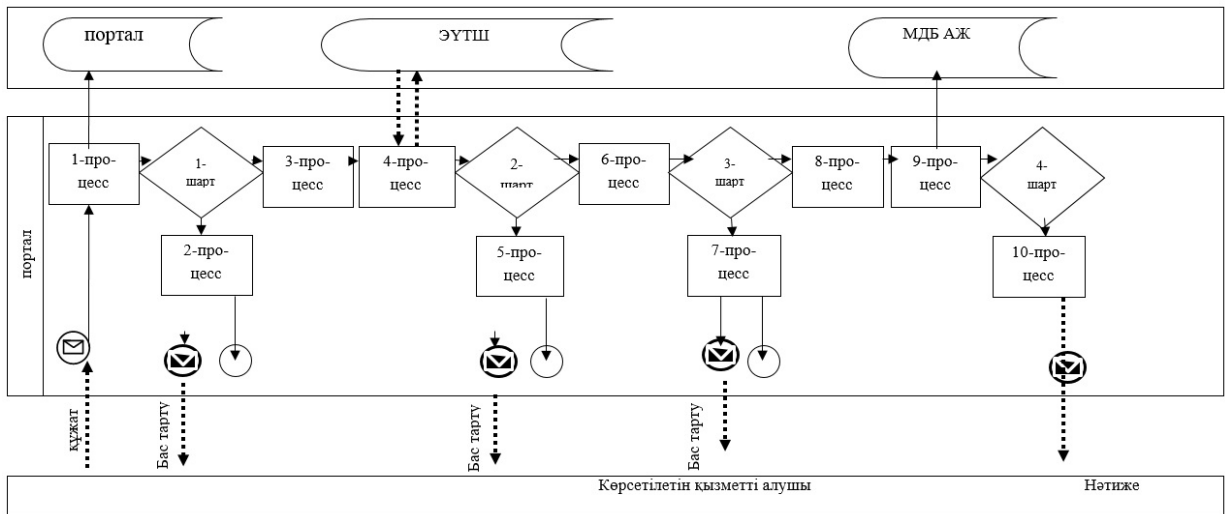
портал

ЭҮТШ

МДБ АЖ

портал

1-процесс

1-шарт

3-процесс

4-процесс

2-шарт

6-процесс

3-шарт

8-процесс

9-процесс

4-шарт

2-процесс

5-процесс

7-процесс

10-процесс

құжат

Бас тарту

Бас тарту

Бас тарту

Көрсетілетін қызметті алушы

Нәтиже